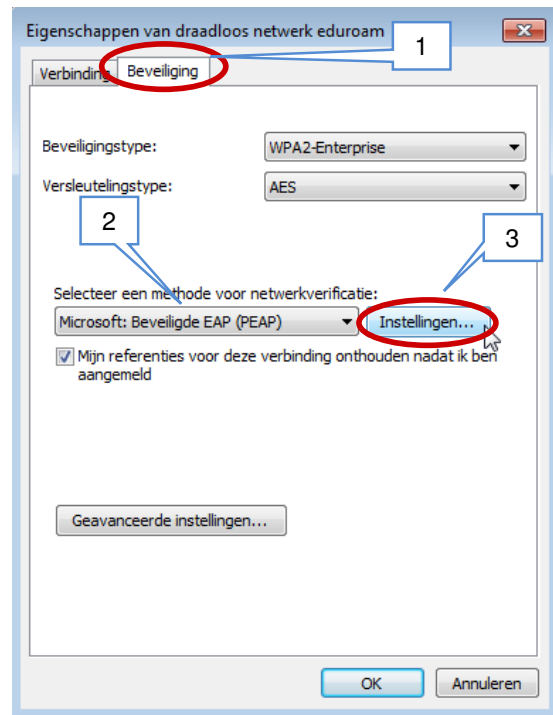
Eigenschappen van draadloos netwerk eduroam

1

Verbinding

Beveiliging

Beveiligingstype: WPA2-Enterprise

Versleutelingstype: AES

2

3

Selecteer een methode voor netwerkverificatie:

Microsoft: Beveiligde EAP (PEAP)

Instellingen...

Mijn referenties voor deze verbinding onthouden nadat ik ben aangemeld

Geavanceerde instellingen...

OK

Annuleren